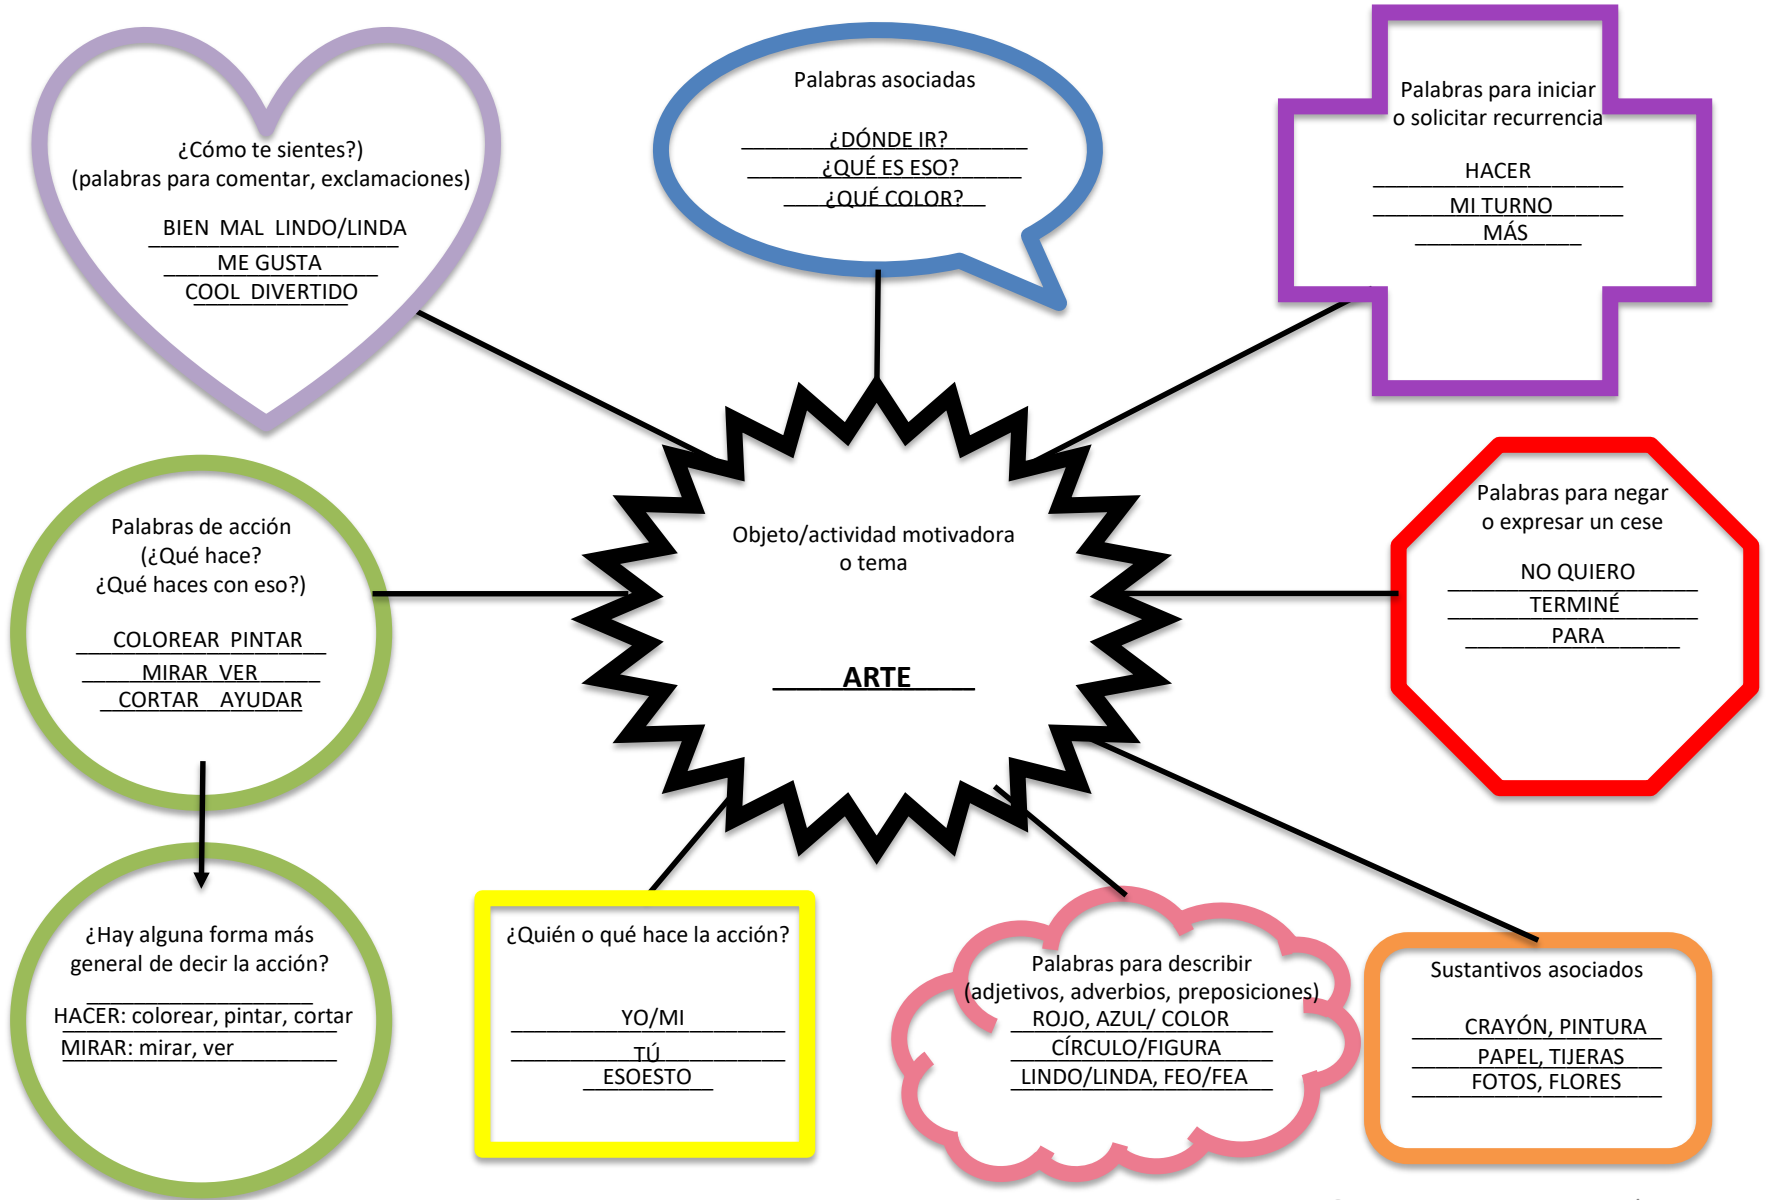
¿Cómo te sientes?)
(palabras para comentar, exclamaciones)

BIEN MAL LINDO/LINDA
ME GUSTA
COOL DIVERTIDO

Palabras asociadas

¿DÓNDE IR?
¿QUÉ ES ESO?
¿QUÉ COLOR?

Palabras para iniciar o solicitar recurrencia

HACER
MI TURNO
MÁS

Palabras de acción
(¿Qué hace?
¿Qué haces con eso?)

COLOREAR PINTAR
MIRAR VER
CORTAR AYUDAR

Objeto/actividad motivadora o tema

ARTE

Palabras para negar o expresar un cese

NO QUIERO
TERMINÉ
PARA

¿Hay alguna forma más general de decir la acción?

HACER: colorear, pintar, cortar
MIRAR: mirar, ver

¿Quién o qué hace la acción?

YO/MI
TÚ
ESOESTO

Palabras para describir
(adjetivos, adverbios, preposiciones)
ROJO, AZUL/ COLOR
CÍRCULO/FIGURA
LINDO/LINDA, FEO/FEA

Sustantivos asociados

CRAYÓN, PINTURA
PAPEL, TIJERAS
FOTOS, FLORES